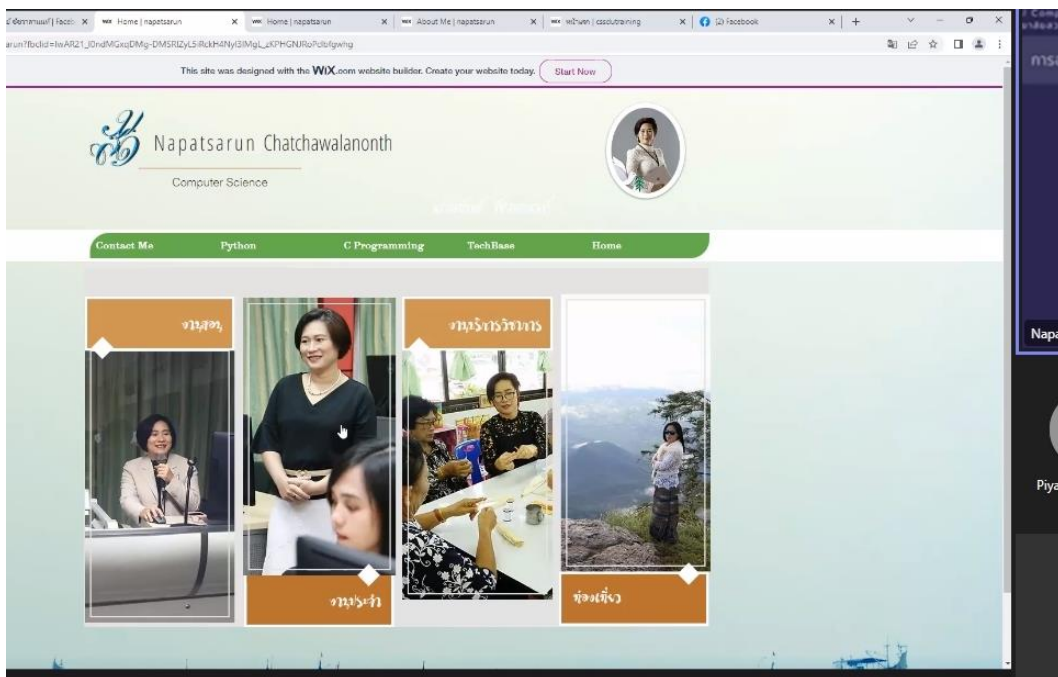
ประชาสัมพันธ์ | Faceb | Home | napatsarun | Home | napatsarun | About Me | napatsarun | หน้าแรก | csclubtraining | (2) Facebook

arun?fbclid=IwAR21_l0ndMGxqDMg-DMSRlZyL5iRckH4NyI3lMgL_zKPHGNJRoPdbfgwhg

This site was designed with the WiX.com website builder. Create your website today. Start Now

Napatsarun Chatchawalanonth

Computer Science

Contact Me | Python | C Programming | TechBase | Home

งานสอน

งานบริการวิชาการ

งานประจำ

ท่องเที่ยว

Napa

Piya